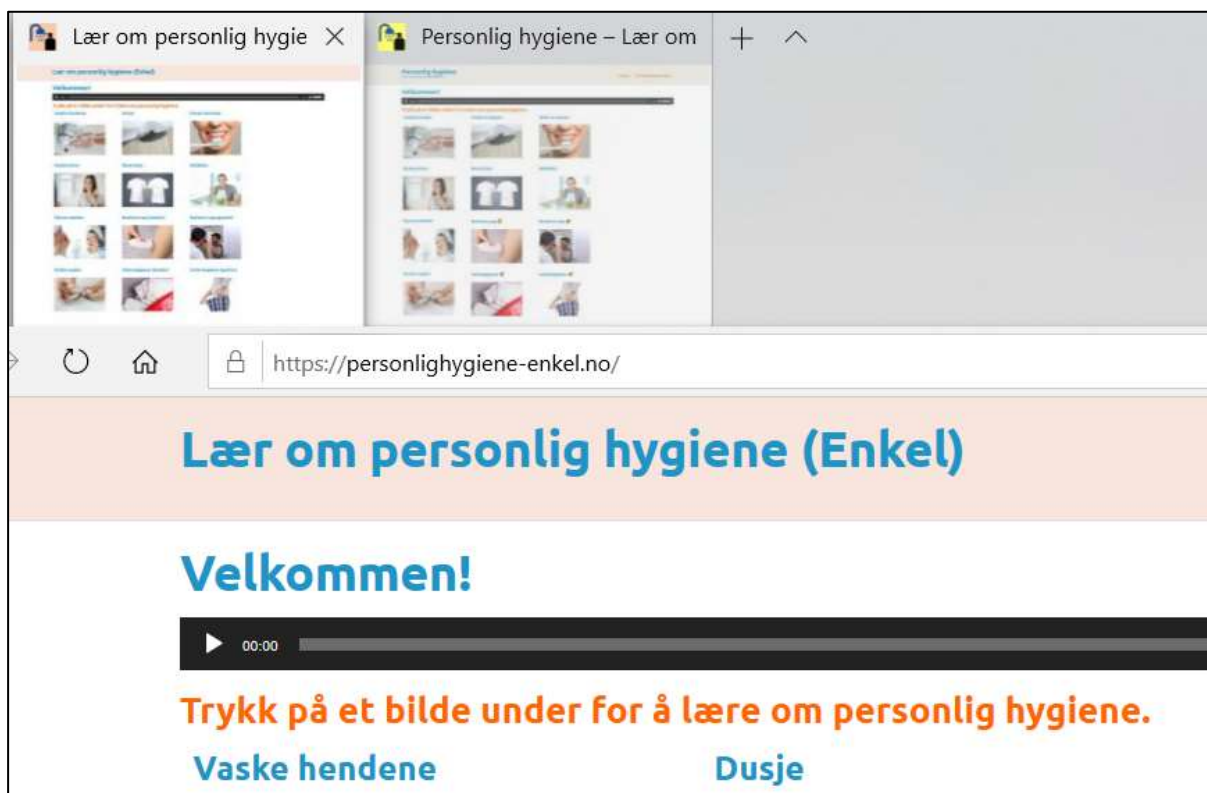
Lær om personlig hygie ×
Personlig hygiene – Lær om
+

https://personlighygiene-enkel.no/

Lær om personlig hygiene (Enkel)

Velkommen!

00:00

Trykk på et bilde under for å lære om personlig hygiene.

Vaske hendene

Dusje